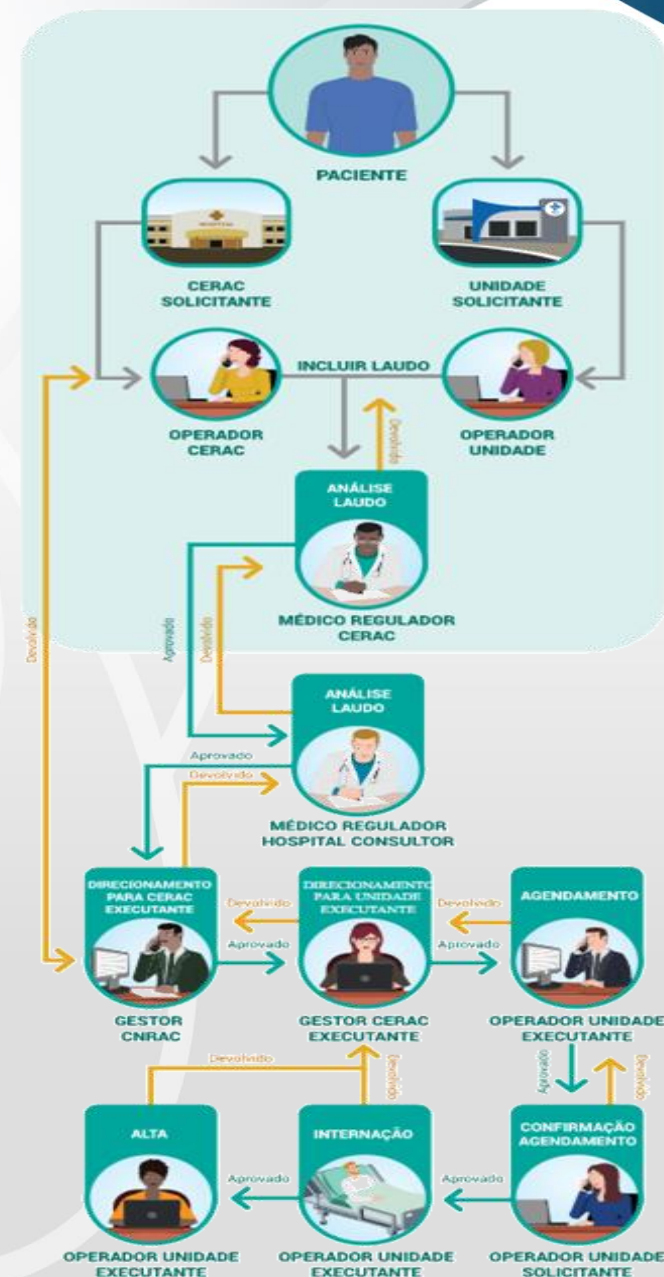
PACIENTE

CERAC SOLICITANTE

UNIDADE SOLICITANTE

INCLUIR LAUDO

OPERADOR CERAC

Devolvido

OPERADOR UNIDADE

ANÁLISE LAUDO

MÉDICO REGULADOR CERAC

Devolvido

Aprovado

Devolvido

ANÁLISE LAUDO

Aprovado

Devolvido

MÉDICO REGULADOR HOSPITAL CONSULTOR

DIRECIONAMENTO PARA CERAC EXECUTANTE

Devolvido

DIRECIONAMENTO PARA UNIDADE EXECUTANTE

Devolvido

AGENDAMENTO

Aprovado

Aprovado

GESTOR CNRAC

GESTOR CERAC EXECUTANTE

OPERADOR UNIDADE EXECUTANTE

Devolvido

Devolvido

Aprovado

Devolvido

ALTA

INTERNAÇÃO

CONFIRMAÇÃO AGENDAMENTO

Aprovado

Aprovado

OPERADOR UNIDADE EXECUTANTE

OPERADOR UNIDADE EXECUTANTE

OPERADOR UNIDADE SOLICITANTE